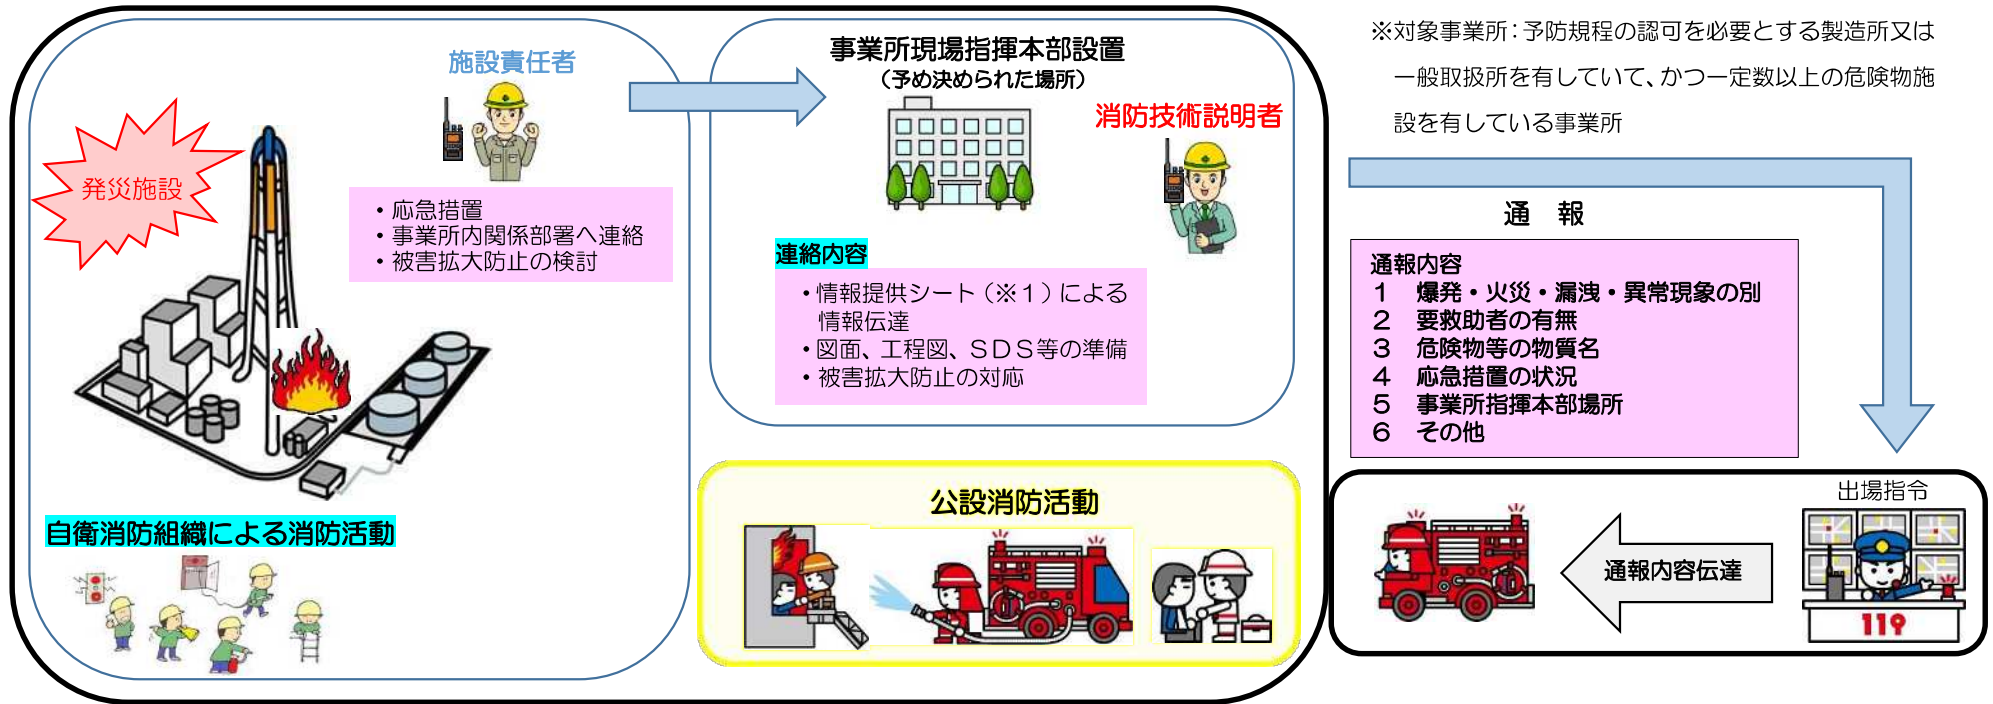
施設責任者

発災施設

・応急措置
・事業所内関係部署へ連絡
・被害拡大防止の検討

自衛消防組織による消防活動

事業所現場指揮本部設置
（予め決められた場所）

消防技術説明者

連絡内容
・情報提供シート（※１）による情報伝達
・図面、工程図、ＳＤＳ等の準備
・被害拡大防止の対応

公設消防活動

※対象事業所：予防規程の認可を必要とする製造所又は一般取扱所を有していて、かつ一定数以上の危険物施設を有している事業所

通　報

通報内容
１　爆発・火災・漏洩・異常現象の別
２　要救助者の有無
３　危険物等の物質名
４　応急措置の状況
５　事業所指揮本部場所
６　その他

出場指令

通報内容伝達

119